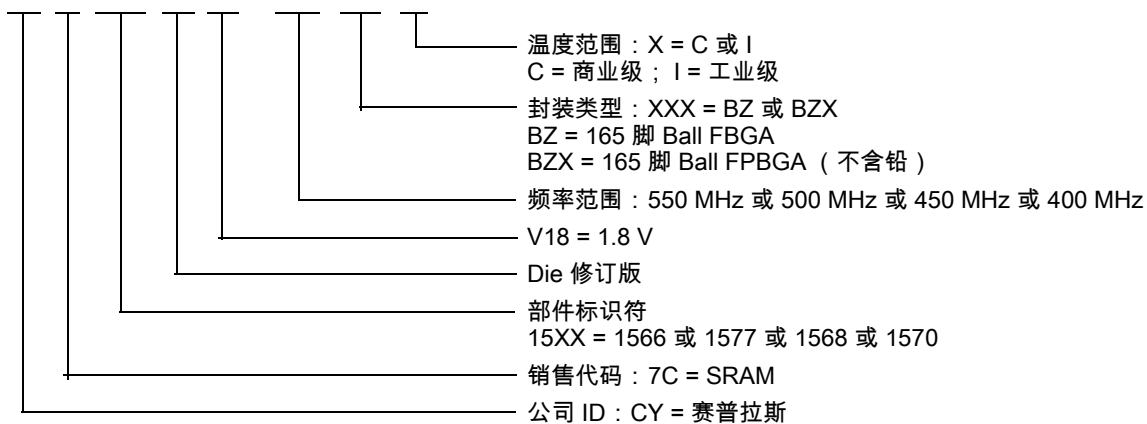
温度范围：X = C 或 I
C = 商业级；I = 工业级

封装类型：XXX = BZ 或 BZX
BZ = 165 脚 Ball FBGA
BZX = 165 脚 Ball FPBGA（不含铅）

频率范围：550 MHz 或 500 MHz 或 450 MHz 或 400 MHz

V18 = 1.8 V

Die 修订版

部件标识符
15XX = 1566 或 1577 或 1568 或 1570

销售代码：7C = SRAM

公司 ID：CY = 赛普拉斯